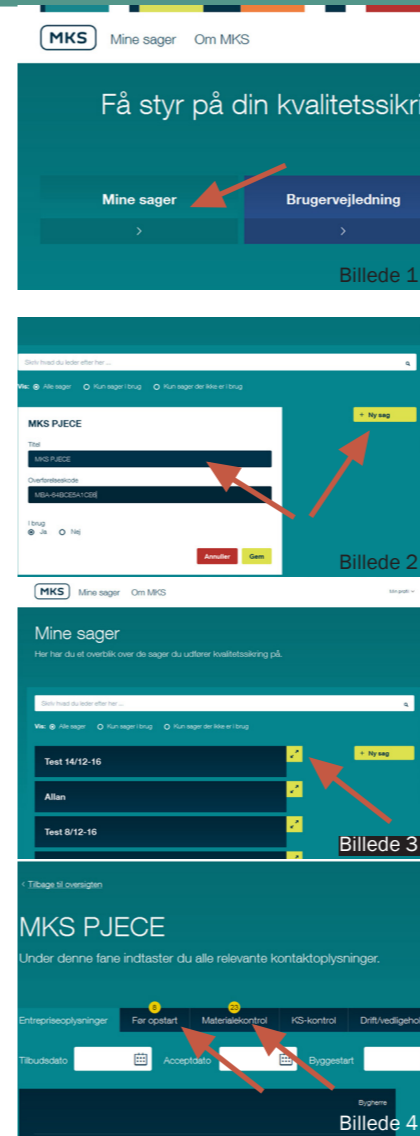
MKS Mine sager Om MKS

Få styr på din kvalitetssikri

Mine sager
›

Brugervejledning
›

Billede 1

Skriv hvad du leder efter her ...

Vis: Alle sager Kun sager i brug Kun sager der ikke er i brug

MKS PJECE

Titel
MKS PJECE

Overførselseskode
MBA-64BCE5A1CB6

I brug
Ja Nej

Annuller Gem

+ Ny sag

Billede 2

MKS Mine sager Om MKS

Min profil

Mine sager
Her har du et overblik over de sager du udfører kvalitetssikring på.

Skriv hvad du leder efter her ...

Vis: Alle sager Kun sager i brug Kun sager der ikke er i brug

+ Ny sag

Test 14/12-16

Allan

Test 8/12-16

Billede 3

‹ Tilbage til oversigten

MKS PJECE
Under denne fane indtaster du alle relevante kontaktoplysninger.

Entrepriseoplysninger | 8 Før opstart | 22 Materialekontrol | KS-kontrol | Drift/vedligeho

Tilbudsdato Acceptdato Byggestart

Bygherre

Billede 4